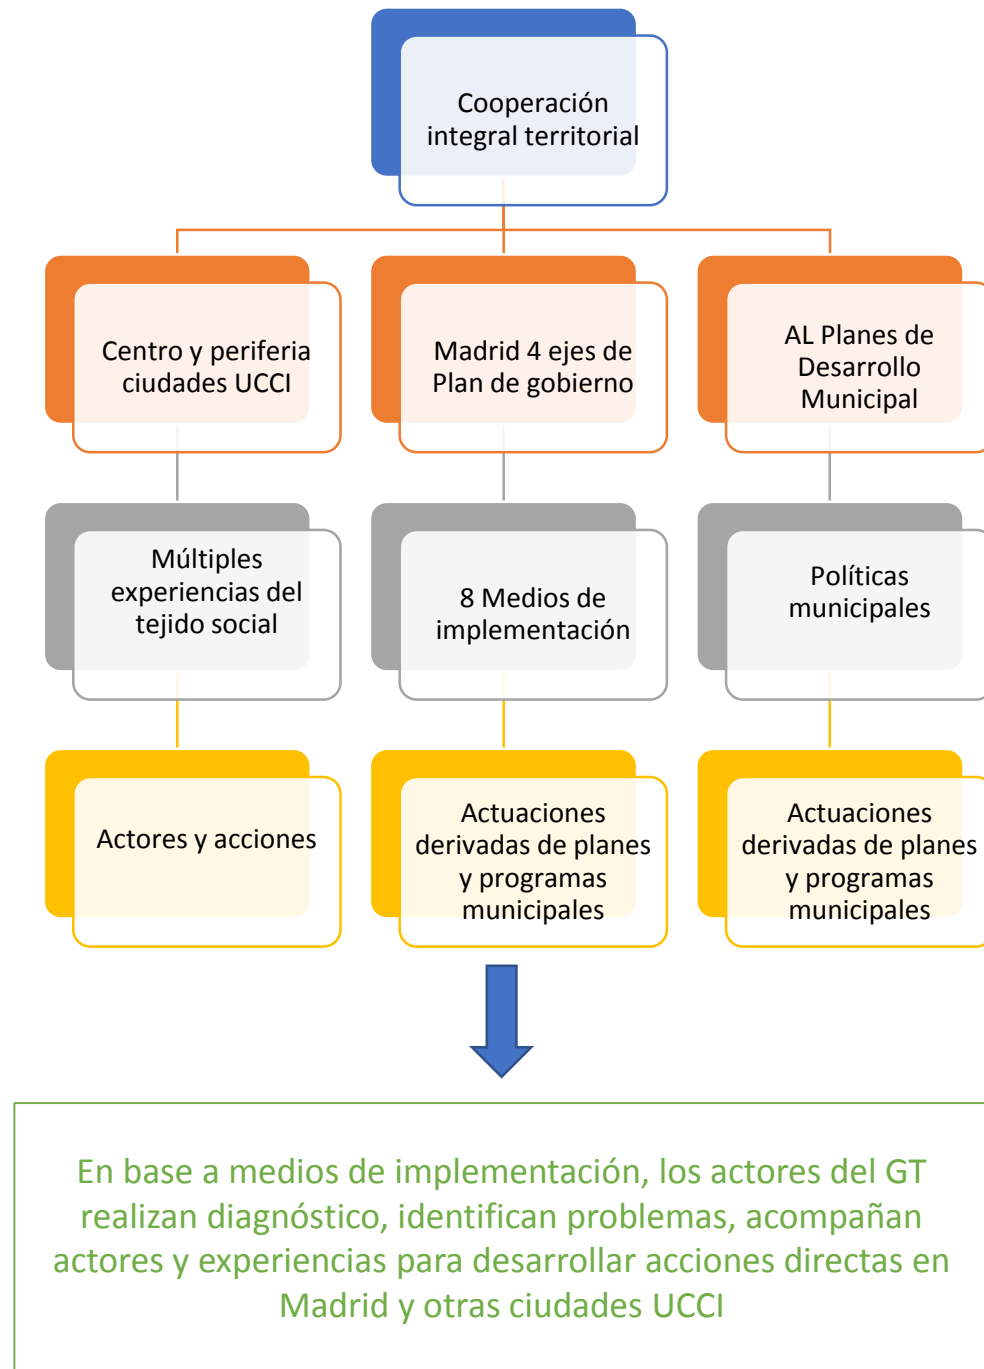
Cooperación integral territorial

Centro y periferia ciudades UCCI

Madrid 4 ejes de Plan de gobierno

AL Planes de Desarrollo Municipal

Múltiples experiencias del tejido social

8 Medios de implementación

Políticas municipales

Actores y acciones

Actuaciones derivadas de planes y programas municipales

Actuaciones derivadas de planes y programas municipales

En base a medios de implementación, los actores del GT realizan diagnóstico, identifican problemas, acompañan actores y experiencias para desarrollar acciones directas en Madrid y otras ciudades UCCI